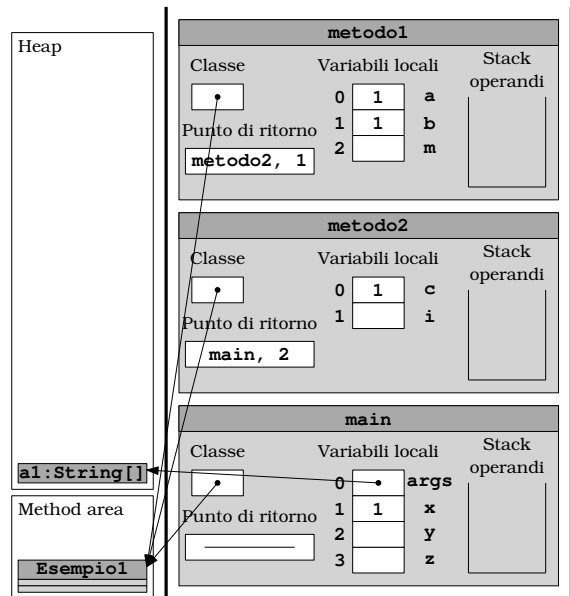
Heap

a1:String[]

Method area

Esempio1

metodo1

Classe

Punto di ritorno

metodo2, 1

Variabili locali

| 0 | 1 | a |
|---|---|---|
| 1 | 1 | b |
| 2 |  | m |

Stack operandi

metodo2

Classe

Punto di ritorno

main, 2

Variabili locali

| 0 | 1 | c |
|---|---|---|
| 1 |  | i |

Stack operandi

main

Classe

Punto di ritorno

Variabili locali

| 0 |  | args |
|---|---|---|
| 1 | 1 | x |
| 2 |  | y |
| 3 |  | z |

Stack operandi